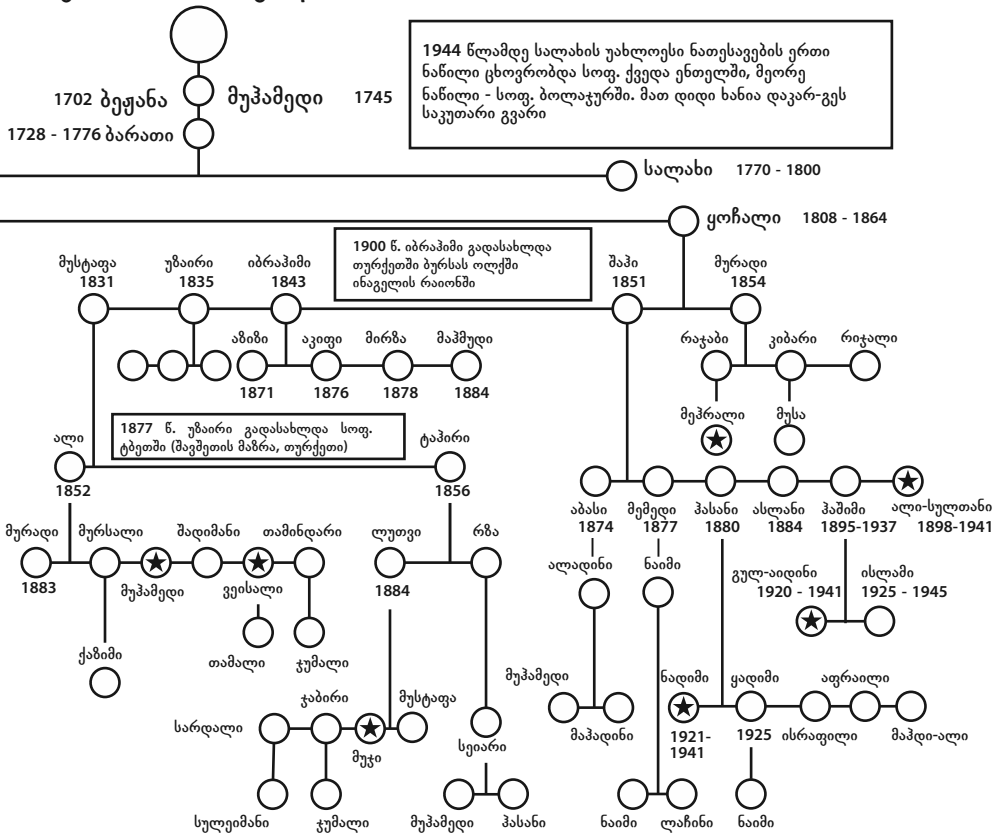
1944 წლამდე სალახის უახლოესი ნათესავების ერთი ნაწილი ცხოვრობდა სოფ. ქვედა ენთელში, მეორე ნაწილი - სოფ. ბოლაჯურში. მათ დიდი ხანია დაკარ-გეს საკუთარი გვარი

1702 ბეჟანა
მუჰამედი 1745
1728 - 1776 ბარათი
სალახი 1770 - 1800
ყოჩალი 1808 - 1864

1900 წ. იბრაჰიმი გადასახლდა თურქეთში ბურსას ოლქში ინაგელის რაიონში

მუსტაფა 1831
უზაირი 1835
იბრაჰიმი 1843
შაჰი 1851
მურადი 1854

აზიზი
აკიფი 1871 1876
მირზა 1878
მაჰმუდი 1884

რაჯაბი
კიბარი
რიჯალი
მეჰრალი
მუსა

1877 წ. უზაირი გადასახლდა სოფ. ტბეთში (შავშეთის მაზრა, თურქეთი)

ალი 1852
ტაჰირი 1856

აბასი 1874
მემედი 1877
ჰასანი 1880
ასლანი 1884
ჰაშიმი 1895-1937
ალი-სულთანი 1898-1941

მურადი 1883
მურსალი
მუჰამედი
შადიმანი
ვეისალი
თამინდარი
ლუთვი 1884
რზა

ალადინი
ნაიმი
გულ-აიდინი 1920 - 1941
ისლამი 1925 - 1945

ქაზიმი
თამალი
ჯუმალი

მუჰამედი
მაჰადინი
ნადიმი 1921-1941
ყადიმი 1925
ისრაფილი
აფრაილი
მაჰდი-ალი

სარდალი
ჯაბირი
მუჯი
მუსტაფა
სეიარი

სულეიმანი
ჯუმალი
მუჰამედი
ჰასანი
ნაიმი
ლაჩინი
ნაიმი